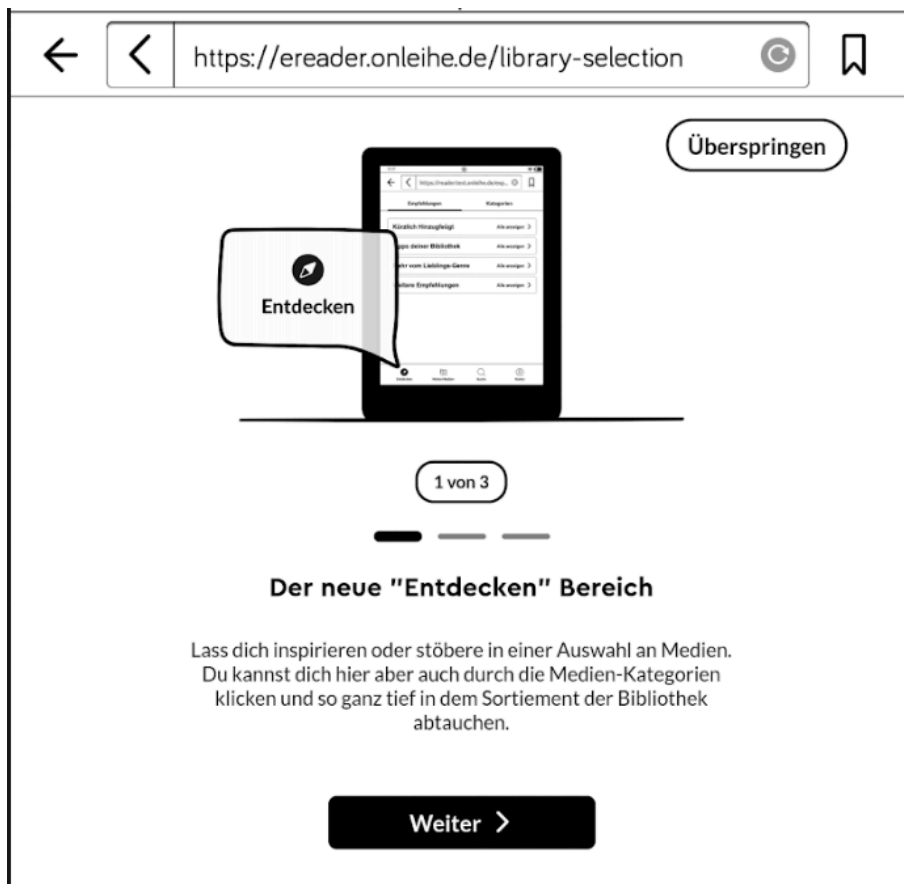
https://ereader.onleihe.de/library-selection

Überspringen

https://readertest.onleihe.de/exp...

Empfehlungen Kategorien

Kürzlich Hinzugefügt Alle anzeigen

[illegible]pps deiner Bibliothek Alle anzeigen

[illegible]er vom Lieblings-Genre Alle anzeigen

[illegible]eitere Empfehlungen Alle anzeigen

Entdecken

1 von 3

Der neue "Entdecken" Bereich

Lass dich inspirieren oder stöbere in einer Auswahl an Medien. Du kannst dich hier aber auch durch die Medien-Kategorien klicken und so ganz tief in dem Sortiement der Bibliothek abtauchen.

Weiter